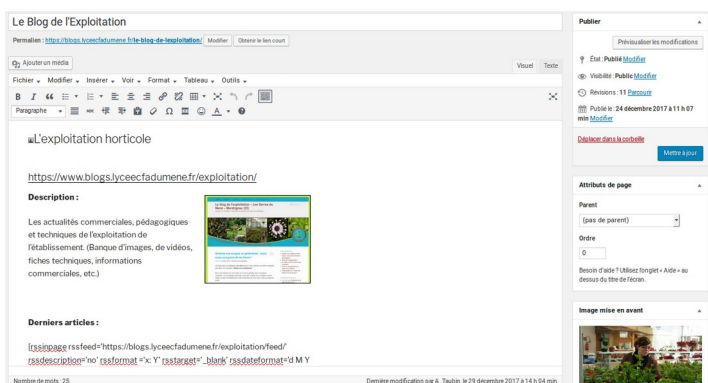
Le Blog de l'Exploitation

Permalien : https://blogs.lyceecfadumene.fr/le-blog-de-lexploitation/ Modifier Obtenir le lien court

Ajouter un média

Visuel Texte

Fichier Modifier Insérer Voir Format Tableau Outils

Paragraphe

L'exploitation horticole

https://www.blogs.lyceecfadumene.fr/exploitation/

Description :

Les actualités commerciales, pédagogiques et techniques de l'exploitation de l'établissement. (Banque d'images, de vidéos, fiches techniques, informations commerciales, etc.)

Derniers articles :

[rssinpage rssfeed='https://blogs.lyceecfadumene.fr/exploitation/feed/' rssdescription='no' rssformat ='x: Y' rsstarget='_blank' rssdateformat='d M Y

Nombre de mots : 25

Dernière modification par A. Taubin, le 29 décembre 2017 à 14 h 04 min

Publier

Prévisualiser les modifications

État : Publié Modifier

Visibilité : Public Modifier

Révisions : 11 Parcourir

Publié le : 24 décembre 2017 à 11 h 07 min Modifier

Déplacer dans la corbeille

Mettre à jour

Attributs de page

Parent

(pas de parent)

Ordre

0

Besoin d'aide ? Utilisez l'onglet « Aide » au dessus du titre de l'écran.

Image mise en avant